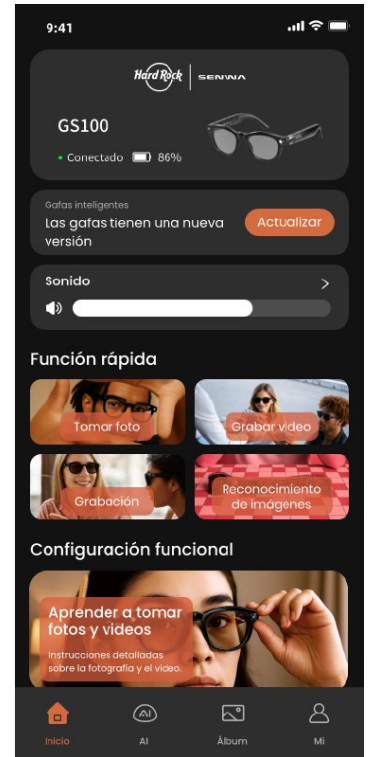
9:41

Hard Rock | SENNA

GS100

Conectado 86%

Gafas inteligentes

Las gafas tienen una nueva versión

Actualizar

Sonido

>

Función rápida

Tomar foto

Grabar video

Grabación

Reconocimiento de imágenes

Configuración funcional

Aprender a tomar fotos y videos

Instrucciones detalladas sobre la fotografía y el video.

Inicio

AI

AI

Álbum

Mi